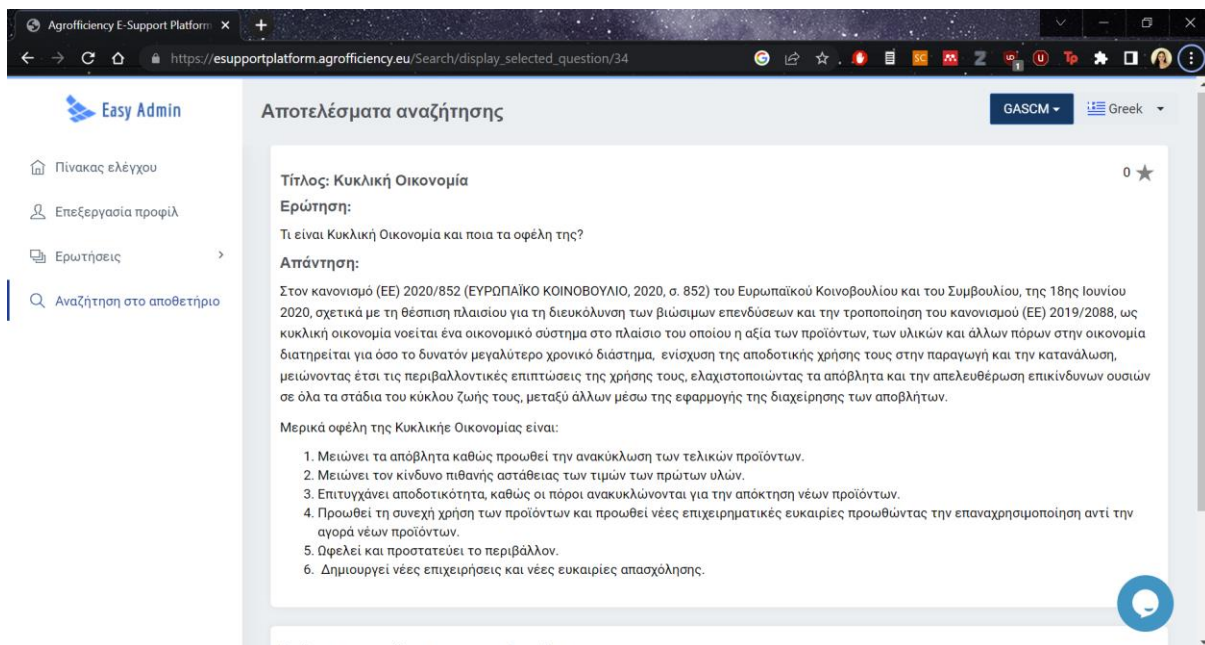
Agrofficiency E-Support Platform ×

https://esupportplatform.agrofficiency.eu/Search/display_selected_question/34

Easy Admin

Πίνακας ελέγχου

Επεξεργασία προφίλ

Ερωτήσεις

Αναζήτηση στο αποθετήριο

Αποτελέσματα αναζήτησης

GASCM

Greek

Τίτλος: Κυκλική Οικονομία

0

Ερώτηση:

Τι είναι Κυκλική Οικονομία και ποια τα οφέλη της?

Απάντηση:

Στον κανονισμό (ΕΕ) 2020/852 (ΕΥΡΩΠΑΪΚΟ ΚΟΙΝΟΒΟΥΛΙΟ, 2020, σ. 852) του Ευρωπαϊκού Κοινοβουλίου και του Συμβουλίου, της 18ης Ιουνίου 2020, σχετικά με τη θέσπιση πλαισίου για τη διευκόλυνση των βιώσιμων επενδύσεων και την τροποποίηση του κανονισμού (ΕΕ) 2019/2088, ως κυκλική οικονομία νοείται ένα οικονομικό σύστημα στο πλαίσιο του οποίου η αξία των προϊόντων, των υλικών και άλλων πόρων στην οικονομία διατηρείται για όσο το δυνατόν μεγαλύτερο χρονικό διάστημα, ενίσχυση της αποδοτικής χρήσης τους στην παραγωγή και την κατανάλωση, μειώνοντας έτσι τις περιβαλλοντικές επιπτώσεις της χρήσης τους, ελαχιστοποιώντας τα απόβλητα και την απελευθέρωση επικίνδυνων ουσιών σε όλα τα στάδια του κύκλου ζωής τους, μεταξύ άλλων μέσω της εφαρμογής της διαχείρισης των αποβλήτων.

Μερικά οφέλη της Κυκλικής Οικονομίας είναι:

1. Μειώνει τα απόβλητα καθώς προωθεί την ανακύκλωση των τελικών προϊόντων.
2. Μειώνει τον κίνδυνο πιθανής αστάθειας των τιμών των πρώτων υλών.
3. Επιτυγχάνει αποδοτικότητα, καθώς οι πόροι ανακυκλώνονται για την απόκτηση νέων προϊόντων.
4. Προωθεί τη συνεχή χρήση των προϊόντων και προωθεί νέες επιχειρηματικές ευκαιρίες προωθώντας την επαναχρησιμοποίηση αντί την αγορά νέων προϊόντων.
5. Ωφελεί και προστατεύει το περιβάλλον.
6. Δημιουργεί νέες επιχειρήσεις και νέες ευκαιρίες απασχόλησης.